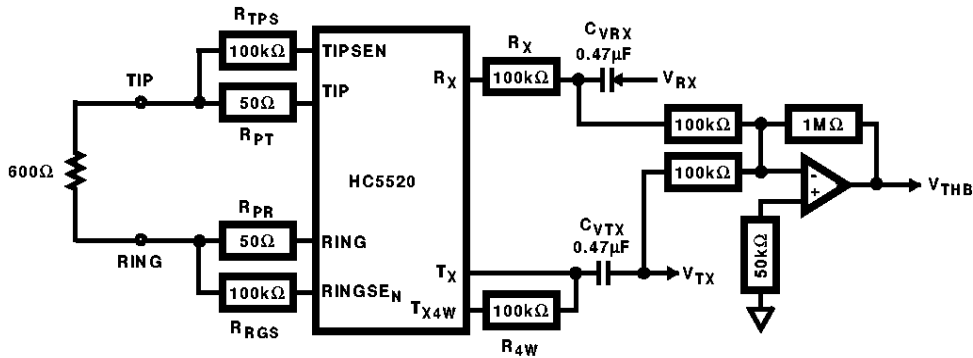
$R_{TPS}$
100kΩ
TIPSEN
TIP
TIP
50Ω
$R_{PT}$
600Ω
HC5520
$R_{PR}$
RING
50Ω
RING
100kΩ
RINGSE$_N$
$R_{RGS}$
$R_X$
$R_X$
100kΩ
$C_{VRX}$
0.47μF
$V_{RX}$
100kΩ
1MΩ
100kΩ
-
+
$V_{THB}$
50kΩ
$C_{VTX}$
0.47μF
$T_X$
$V_{TX}$
$T_{X4W}$
100kΩ
$R_{4W}$